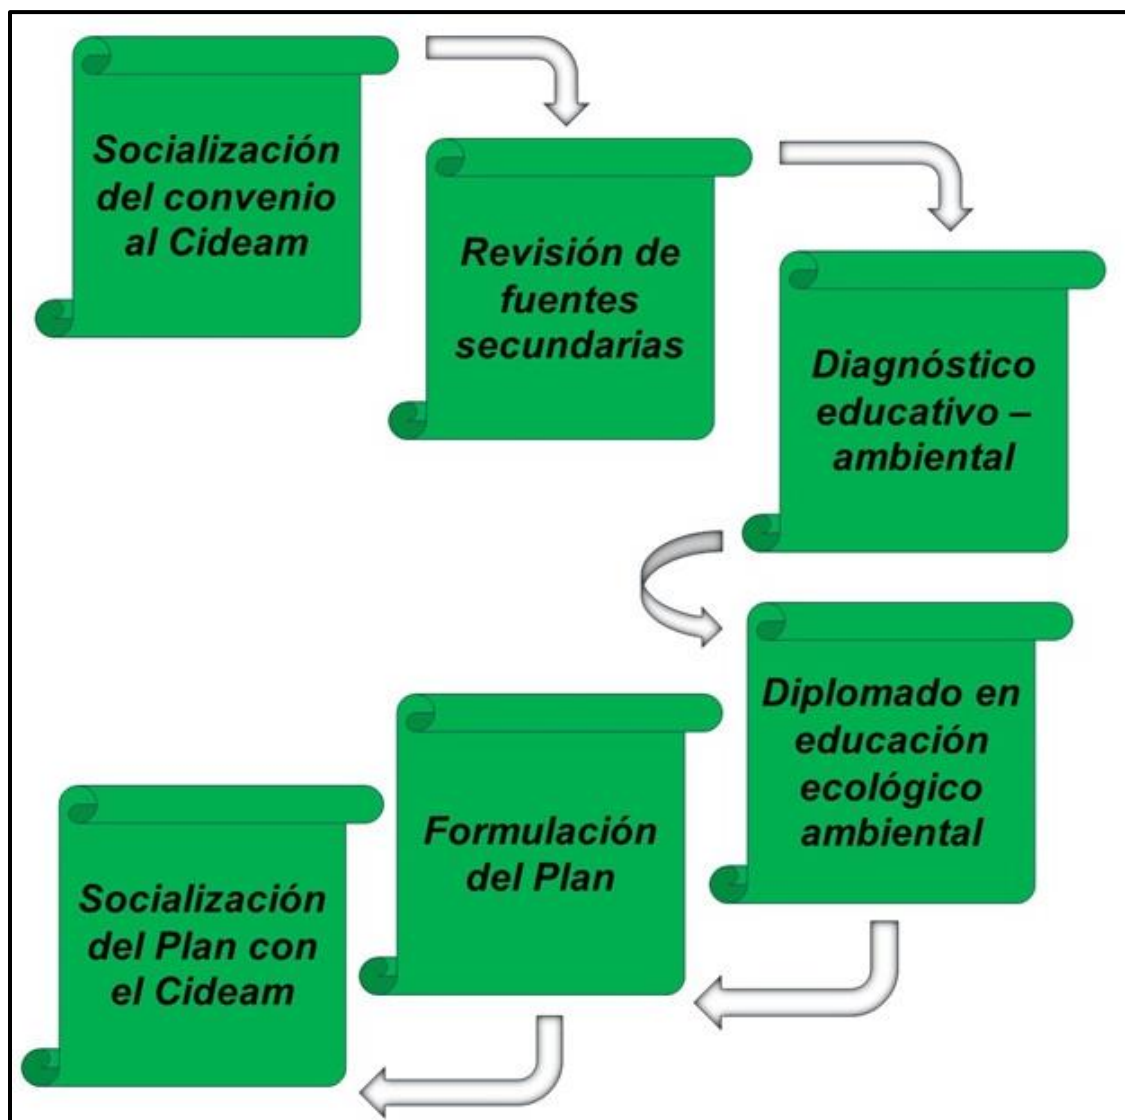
Socialización del convenio al Cideam

Revisión de fuentes secundarias

Diagnóstico educativo – ambiental

Diplomado en educación ecológico ambiental

Formulación del Plan

Socialización del Plan con el Cideam